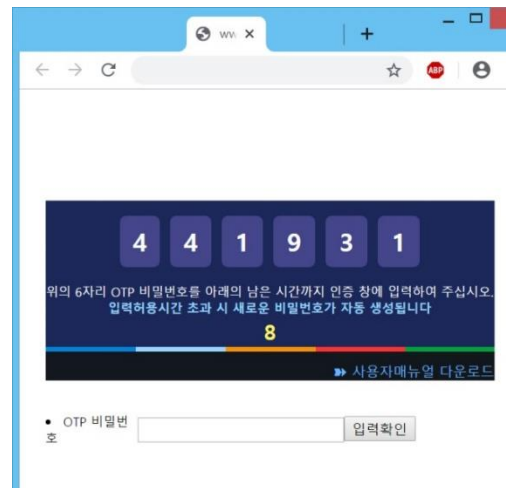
ww ×
+
ABP

4 4 1 9 3 1

위의 6자리 OTP 비밀번호를 아래의 남은 시간까지 인증 창에 입력하여 주십시오.
입력허용시간 초과 시 새로운 비밀번호가 자동 생성됩니다
8

사용자매뉴얼 다운로드

• OTP 비밀번호
입력확인